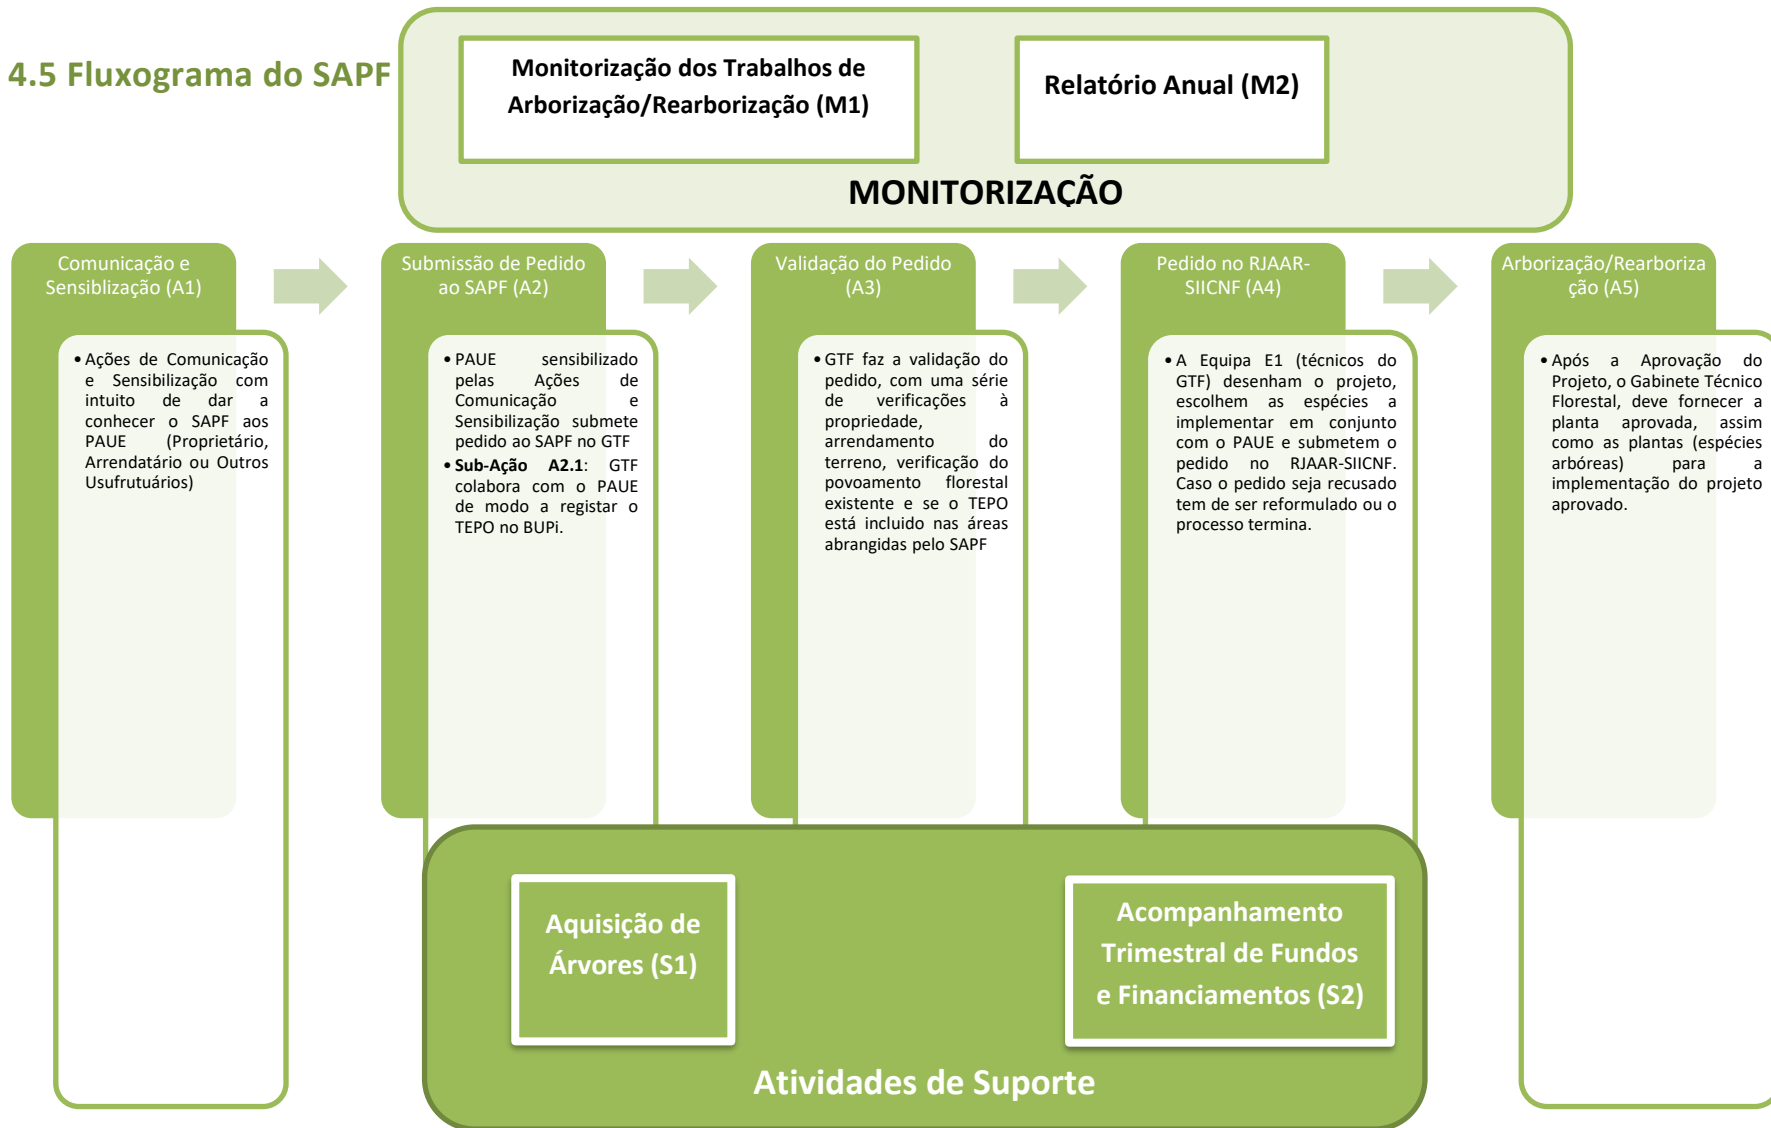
4.5 Fluxograma do SAPF

Monitorização dos Trabalhos de Arborização/Rearborização (M1)

Relatório Anual (M2)

MONITORIZAÇÃO

Comunicação e Sensiblização (A1)

• Ações de Comunicação e Sensibilização com intuito de dar a conhecer o SAPF aos PAUE (Proprietário, Arrendatário ou Outros Usufrutuários)

Submissão de Pedido ao SAPF (A2)

• PAUE sensibilizado pelas Ações de Comunicação e Sensibilização submete pedido ao SAPF no GTF
• **Sub-Ação A2.1**: GTF colabora com o PAUE de modo a registar o TEPO no BUPi.

Validação do Pedido (A3)

• GTF faz a validação do pedido, com uma série de verificações à propriedade, arrendamento do terreno, verificação do povoamento florestal existente e se o TEPO está incluido nas áreas abrangidas pelo SAPF

Pedido no RJAAR-SIICNF (A4)

• A Equipa E1 (técnicos do GTF) desenham o projeto, escolhem as espécies a implementar em conjunto com o PAUE e submetem o pedido no RJAAR-SIICNF. Caso o pedido seja recusado tem de ser reformulado ou o processo termina.

Arborização/Rearborização (A5)

• Após a Aprovação do Projeto, o Gabinete Técnico Florestal, deve fornecer a planta aprovada, assim como as plantas (espécies arbóreas) para a implementação do projeto aprovado.

Aquisição de Árvores (S1)

Acompanhamento Trimestral de Fundos e Financiamentos (S2)

Atividades de Suporte